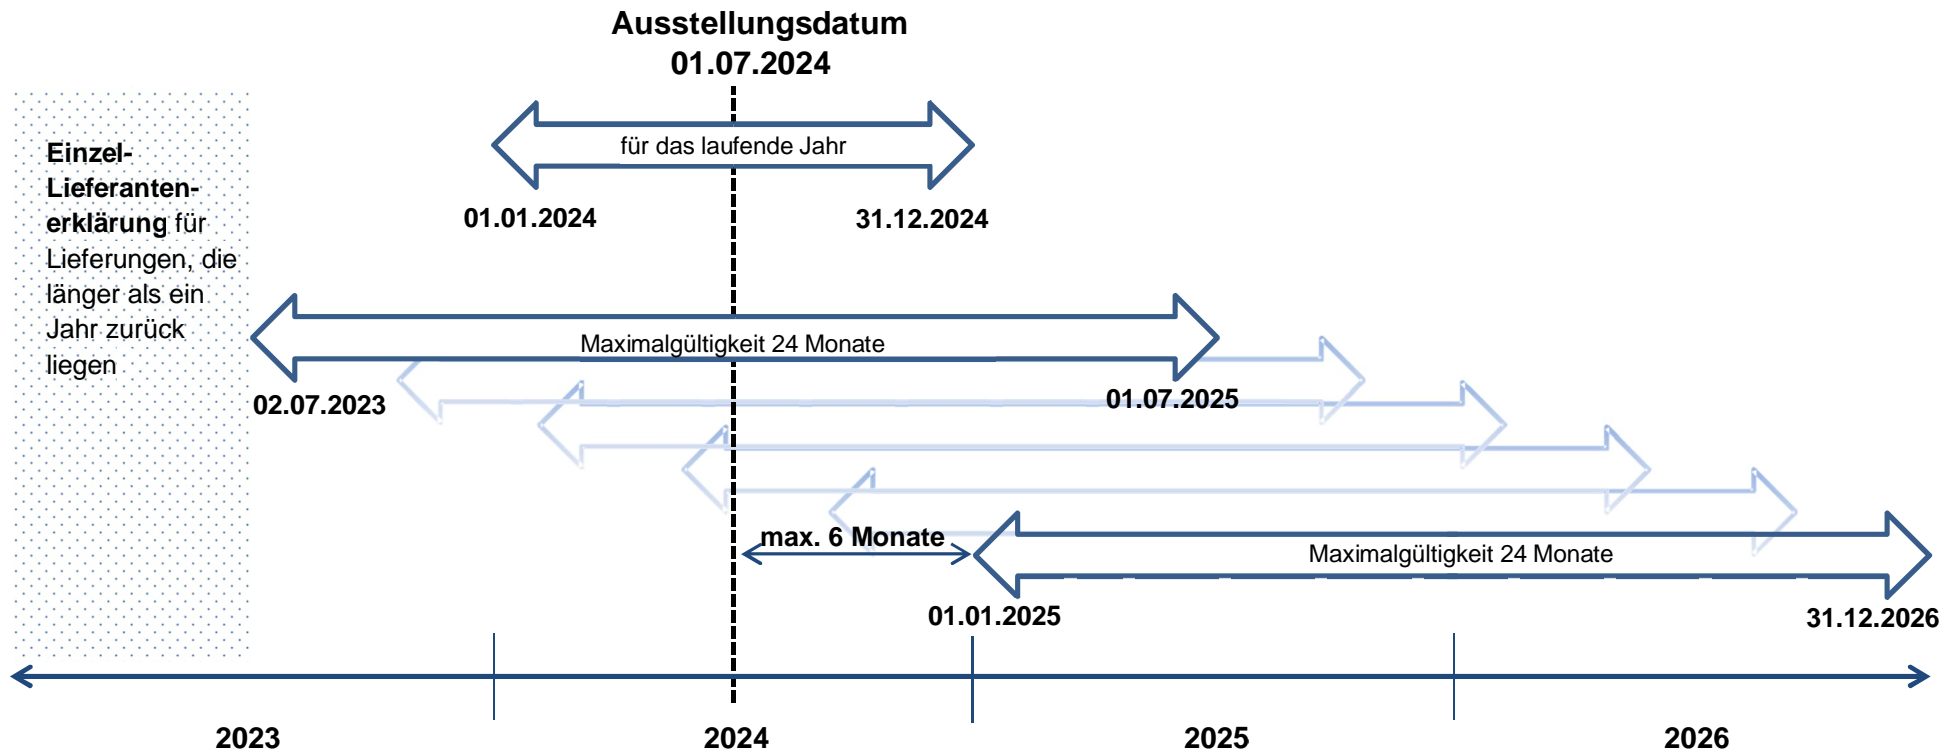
Ausstellungsdatum
01.07.2024

Einzel-Lieferanten-erklärung für Lieferungen, die länger als ein Jahr zurück liegen

für das laufende Jahr

01.01.2024

31.12.2024

Maximalgültigkeit 24 Monate

02.07.2023

01.07.2025

max. 6 Monate

Maximalgültigkeit 24 Monate

01.01.2025

31.12.2026

2023

2024

2025

2026